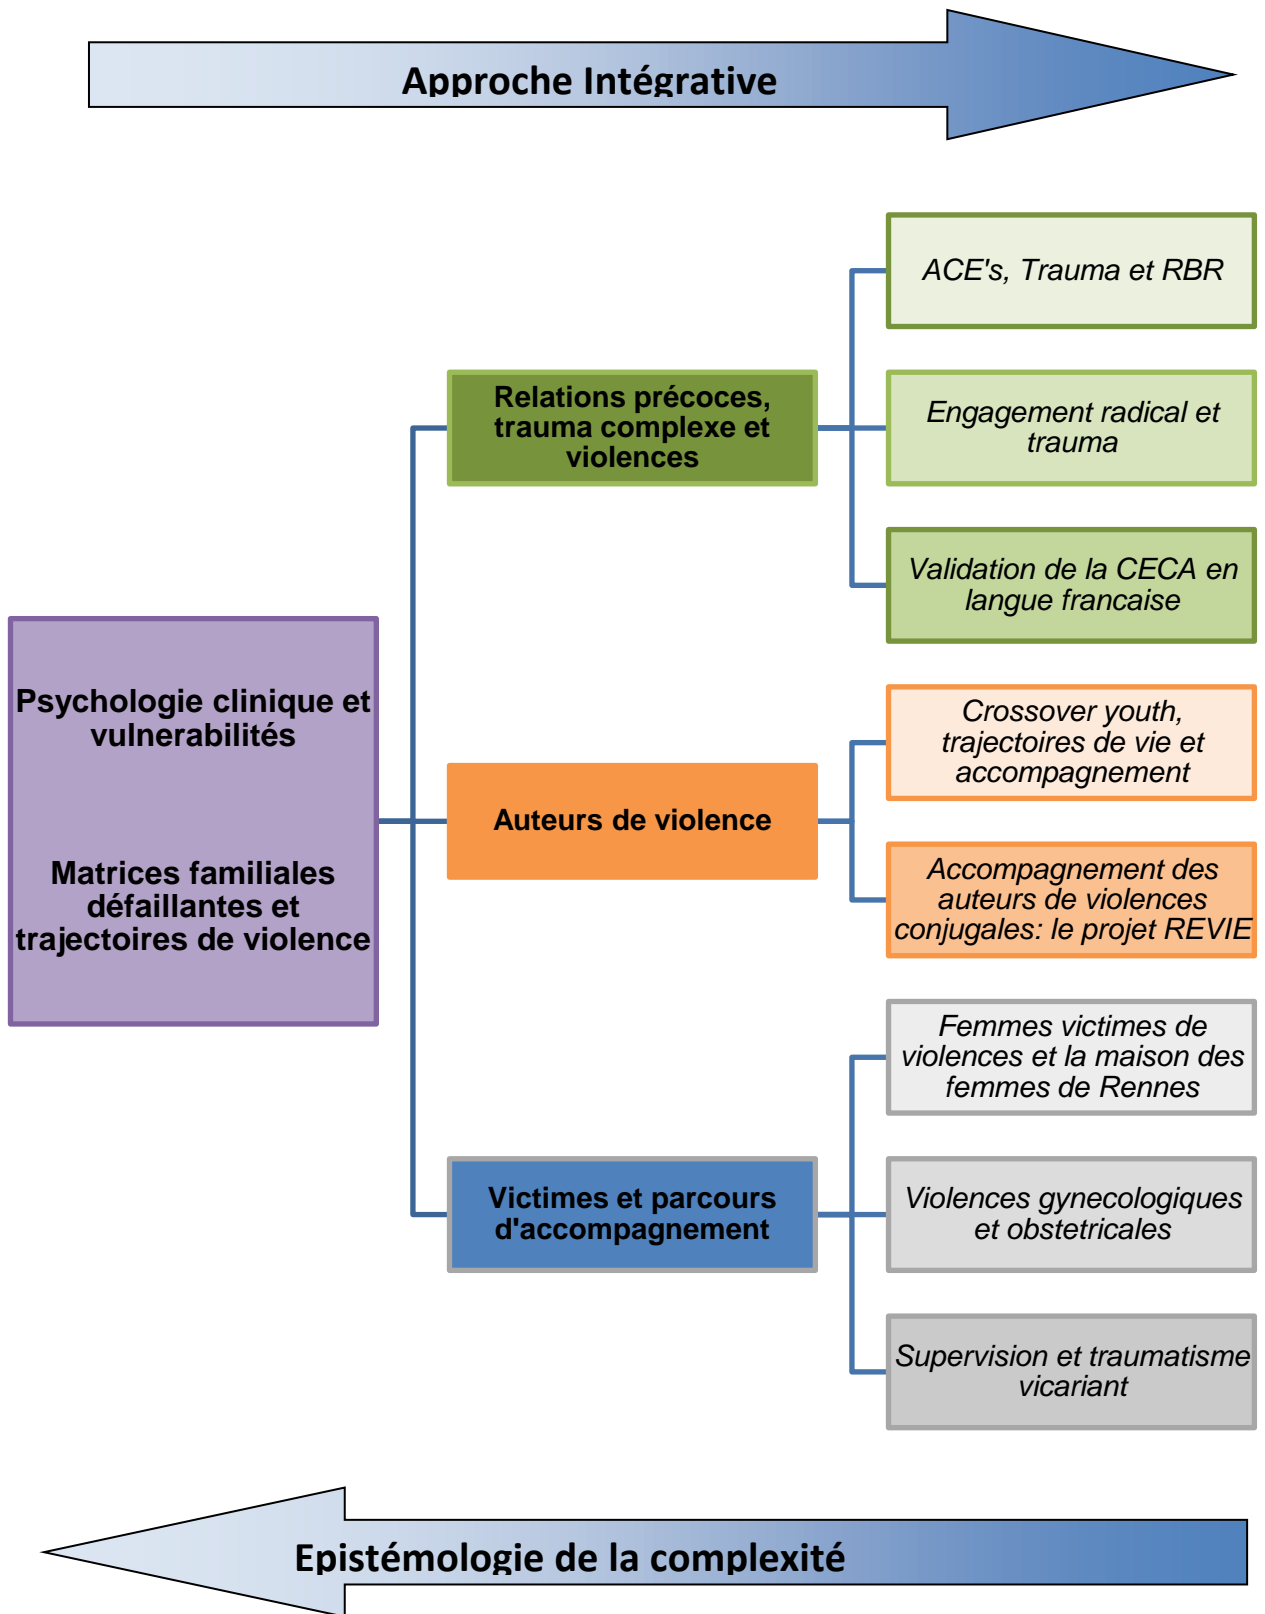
Approche Intégrative

Psychologie clinique et vulnerabilités

Matrices familiales défaillantes et trajectoires de violence

Relations précoces, trauma complexe et violences

ACE's, Trauma et RBR

Engagement radical et trauma

Validation de la CECA en langue francaise

Auteurs de violence

Crossover youth, trajectoires de vie et accompagnement

Accompagnement des auteurs de violences conjugales: le projet REVIE

Victimes et parcours d'accompagnement

Femmes victimes de violences et la maison des femmes de Rennes

Violences gynecologiques et obstetricales

Supervision et traumatisme vicariant

Epistémologie de la complexité